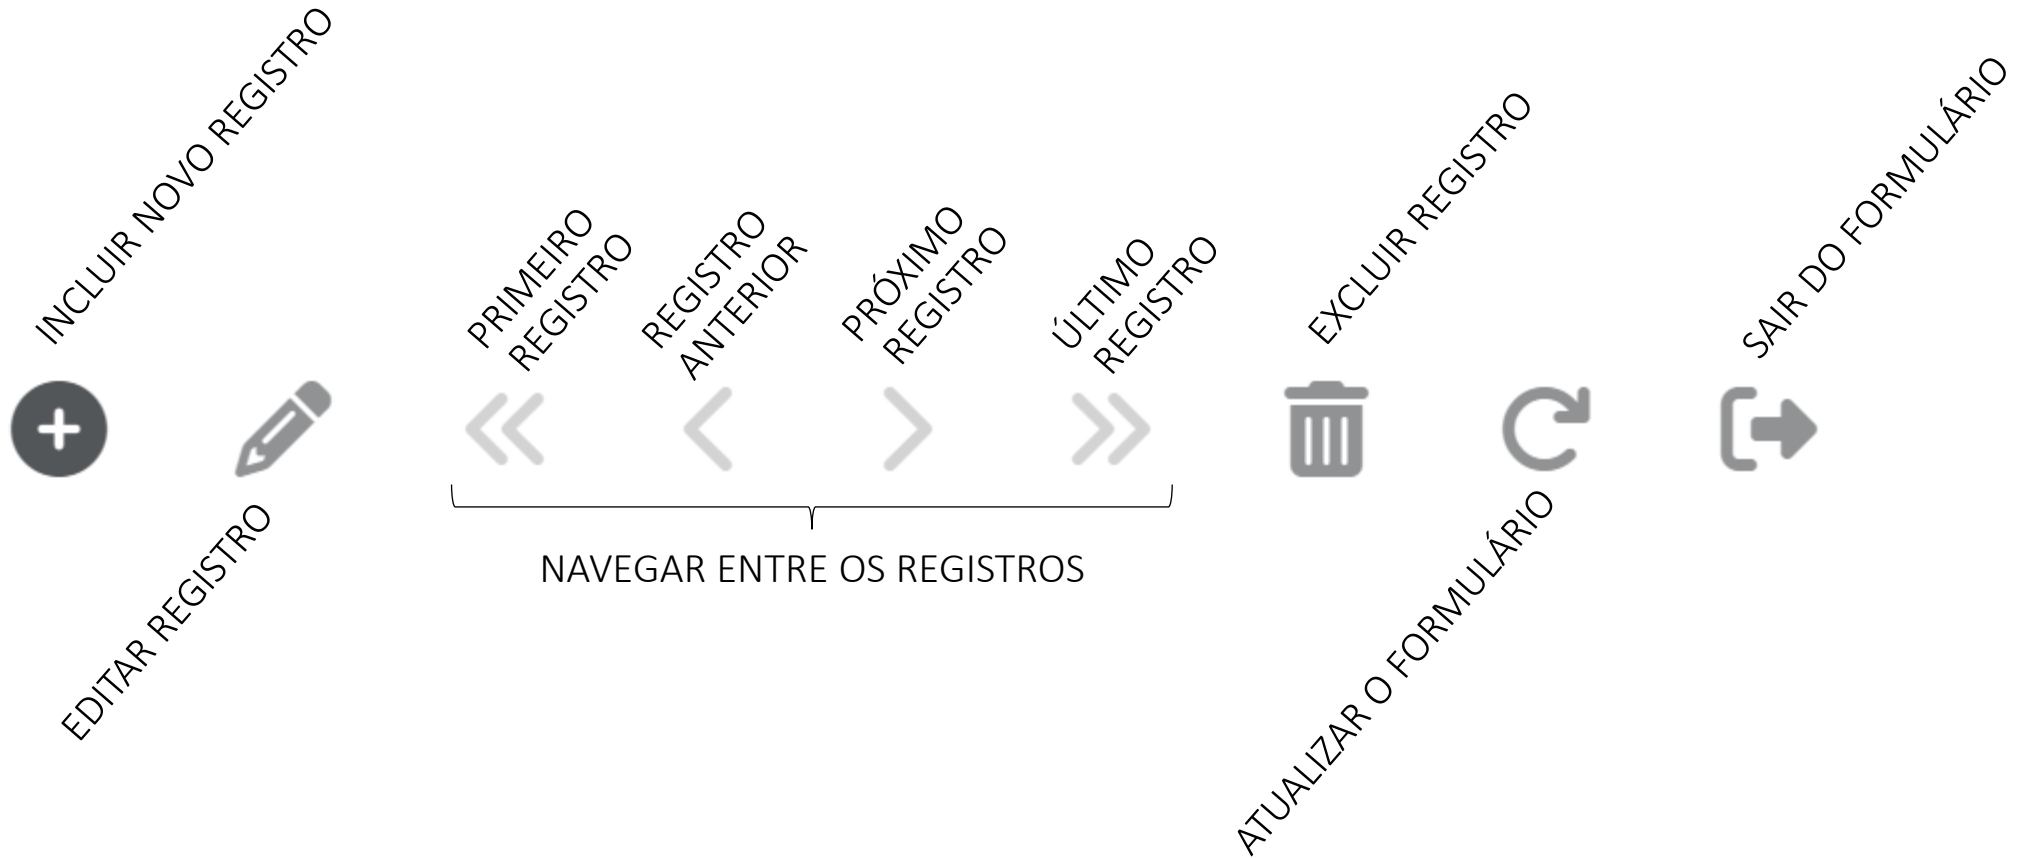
INCLUIR NOVO REGISTRO

EDITAR REGISTRO

PRIMEIRO REGISTRO

REGISTRO ANTERIOR

PRÓXIMO REGISTRO

ÚLTIMO REGISTRO

NAVEGAR ENTRE OS REGISTROS

EXCLUIR REGISTRO

ATUALIZAR O FORMULÁRIO

SAIR DO FORMULÁRIO